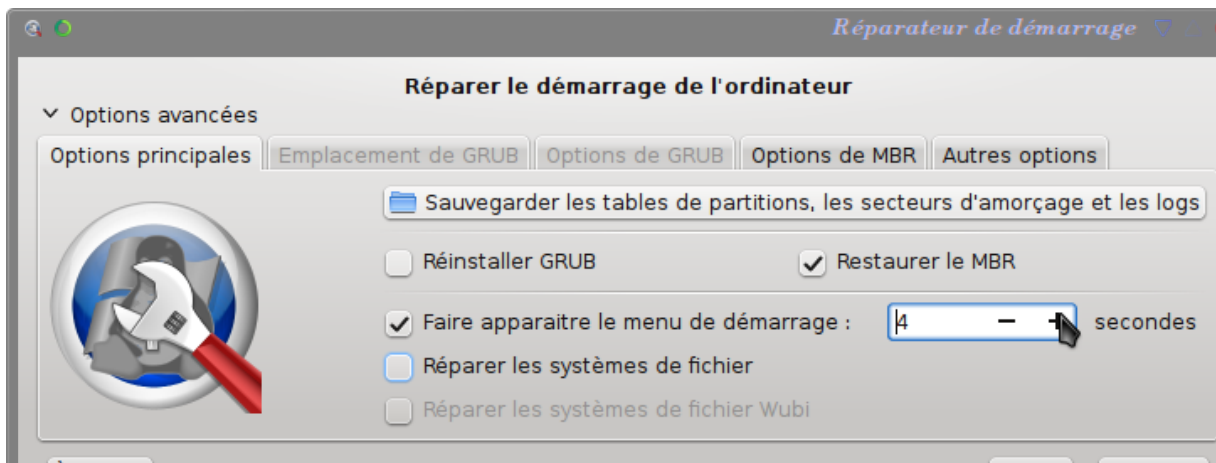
Réparateur de démarrage

Réparer le démarrage de l'ordinateur

Options avancées

Options principales | Emplacement de GRUB | Options de GRUB | Options de MBR | Autres options

Sauvegarder les tables de partitions, les secteurs d'amorçage et les logs

Réinstaller GRUB

Restaurer le MBR

Faire apparaitre le menu de démarrage : 4 − + secondes

Réparer les systèmes de fichier

Réparer les systèmes de fichier Wubi